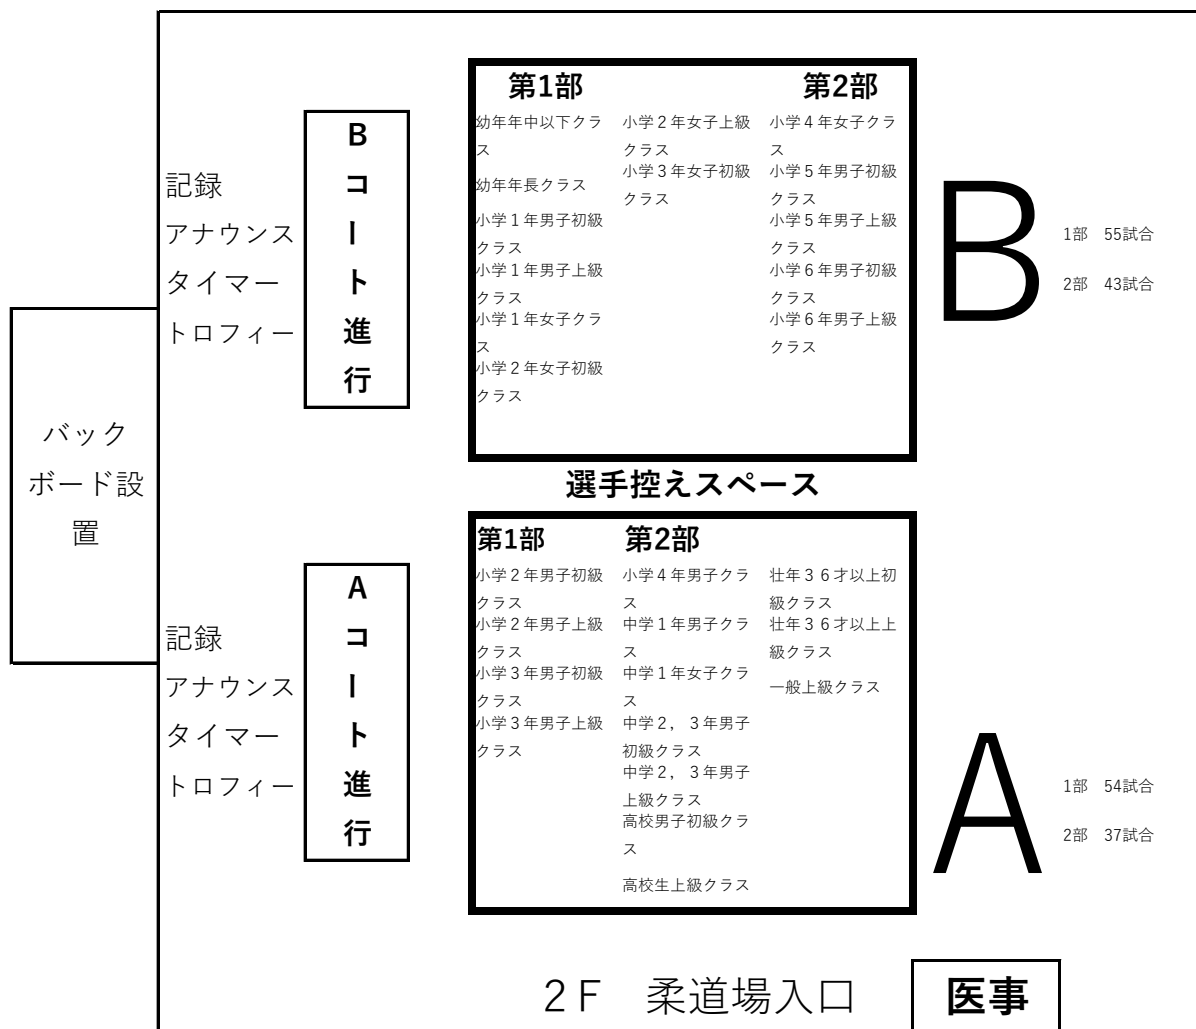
第1部

幼年年中以下クラス

幼年年長クラス

小学１年男子初級クラス

小学１年男子上級クラス

小学１年女子クラス

小学２年女子初級クラス

小学２年女子上級クラス

小学３年女子初級クラス

第2部

小学４年女子クラス

小学５年男子初級クラス

小学５年男子上級クラス

小学６年男子初級クラス

小学６年男子上級クラス

記録
アナウンス
タイマー
トロフィー

Bコート進行

B

1部　55試合

2部　43試合

バックボード設置

選手控えスペース

第1部

小学２年男子初級クラス

小学２年男子上級クラス

小学３年男子初級クラス

小学３年男子上級クラス

第2部

小学４年男子クラス

中学１年男子クラス

中学１年女子クラス

中学２，３年男子初級クラス

中学２，３年男子上級クラス

高校男子初級クラス

高校生上級クラス

壮年３６才以上初級クラス

壮年３６才以上上級クラス

一般上級クラス

記録
アナウンス
タイマー
トロフィー

Aコート進行

A

1部　54試合

2部　37試合

２F　柔道場入口

医事